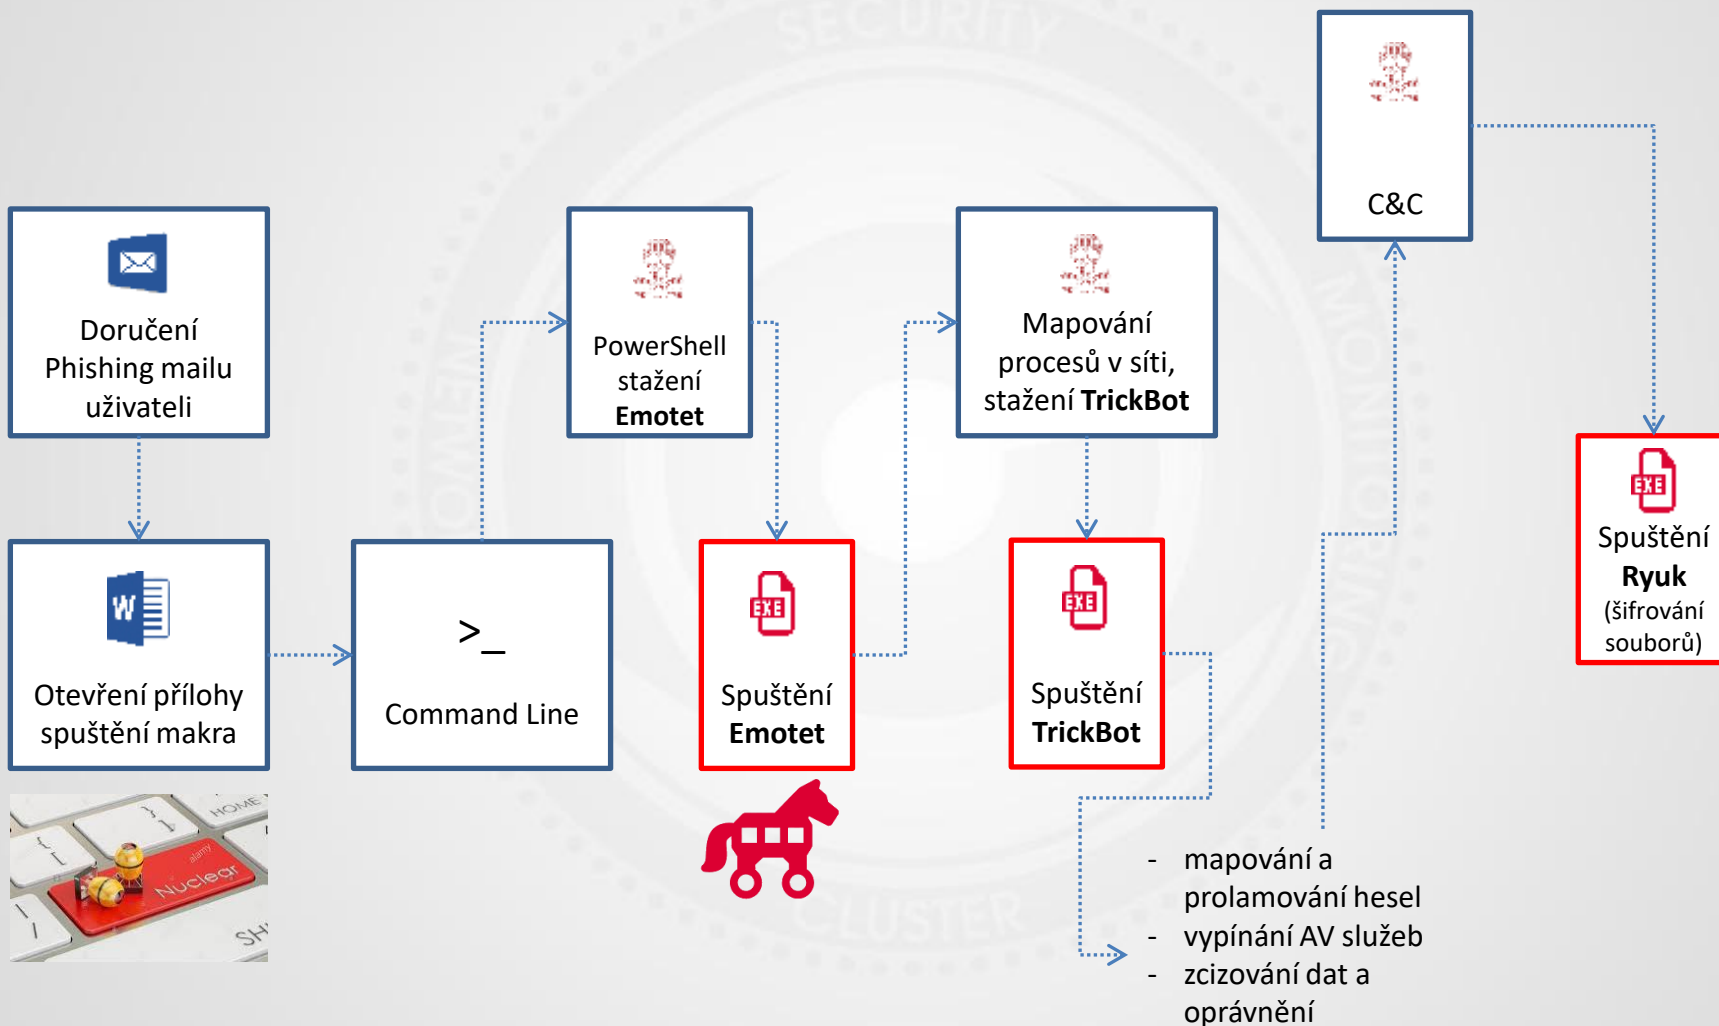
Doručení Phishing mailu uživateli

Otevření přílohy spuštění makra

HOME
Nuclear
alamy
SH

>_
Command Line

PowerShell stažení **Emotet**

Spuštění **Emotet**

Mapování procesů v síti, stažení **TrickBot**

Spuštění **TrickBot**

C&C

Spuštění **Ryuk** (šifrování souborů)

- mapování a prolamování hesel
- vypínání AV služeb
- zcizování dat a oprávnění